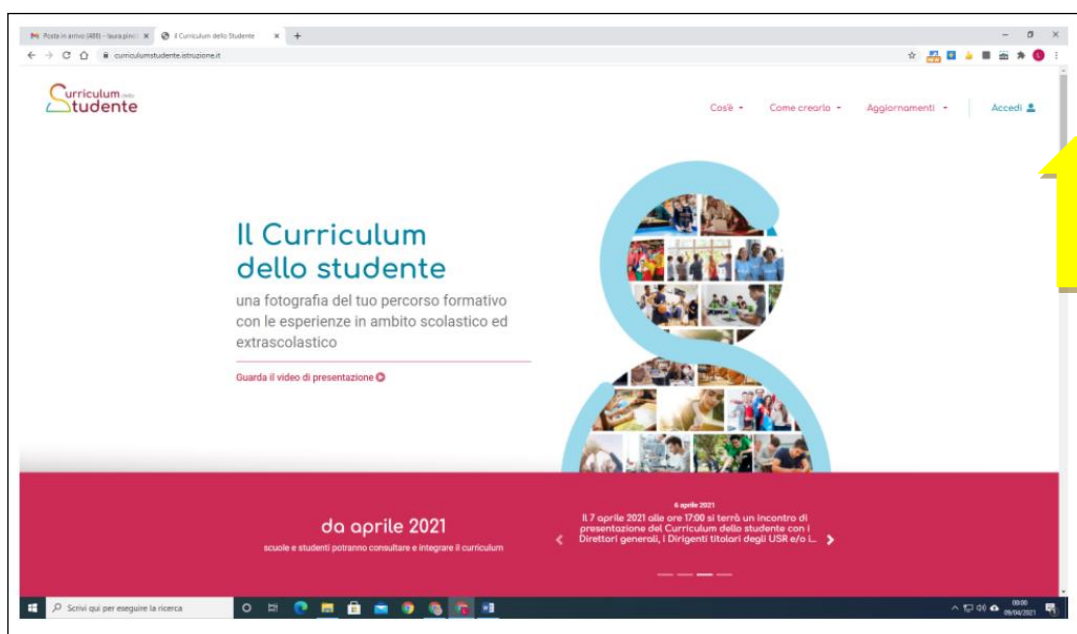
Posta in arrivo (488) - laura.pin... × Il Curriculum dello Studente × +

curriculumstudente.istruzione.it

Curriculum dello Studente

Cos'è Come crearlo Aggiornamenti Accedi

Il Curriculum dello studente

una fotografia del tuo percorso formativo con le esperienze in ambito scolastico ed extrascolastico

Guarda il video di presentazione

da aprile 2021

scuole e studenti potranno consultare e integrare il curriculum

6 aprile 2021

Il 7 aprile 2021 alle ore 17:00 si terrà un incontro di presentazione del Curriculum dello studente con i Direttori generali, i Dirigenti titolari degli USR e/o i...

Scrivi qui per eseguire la ricerca

09/04/2021